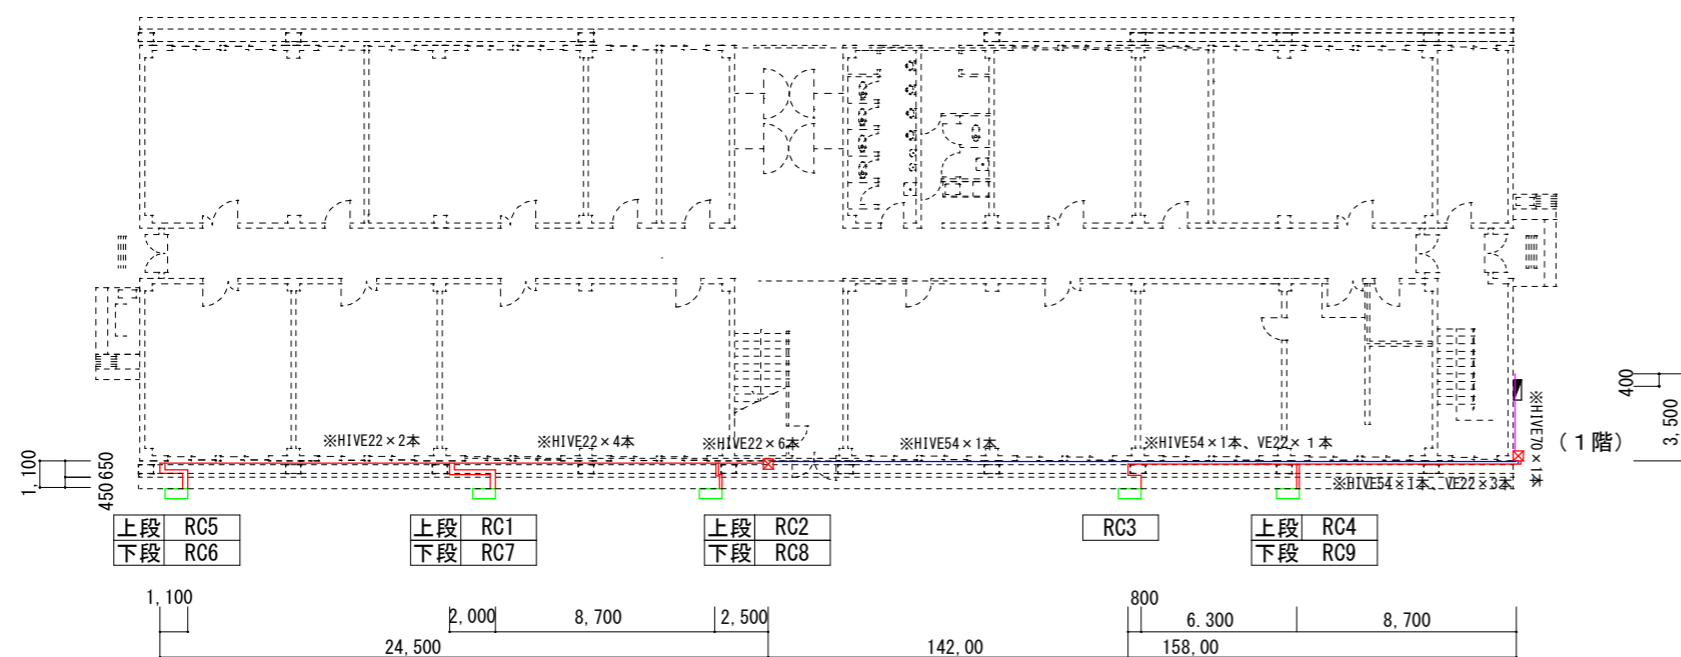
※HIVE22×2本
※HIVE22×4本
※HIVE22×6本
※HIVE54×1本
※HIVE54×1本、VE22×1本
※HIVE70×1本
※HIVE54×1本、VE22×3本
（１階）
400
3,500
1,100
650
450

| 上段 | RC5 |
|---|---|
| 下段 | RC6 |

| 上段 | RC1 |
|---|---|
| 下段 | RC7 |

| 上段 | RC2 |
|---|---|
| 下段 | RC8 |

RC3

| 上段 | RC4 |
|---|---|
| 下段 | RC9 |

1,100
2,000
8,700
2,500
800
6.300
8,700
24,500
142,00
158,00